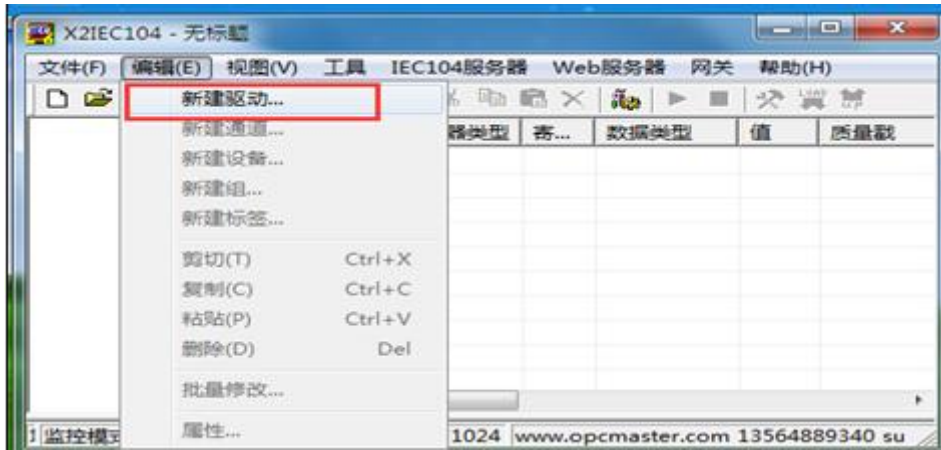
X2IEC104 - 无标题

文件(F) 编辑(E) 视图(V) 工具 IEC104服务器 Web服务器 网关 帮助(H)

新建驱动...
新建通道...
新建设备...
新建组...
新建标签...
剪切(T) Ctrl+X
复制(C) Ctrl+C
粘贴(P) Ctrl+V
删除(D) Del
批量修改...
属性...

器类型 | 寄... | 数据类型 | 值 | 质量戳

1 监控模 | 1024 | www.opcmaster.com 13564889340 su